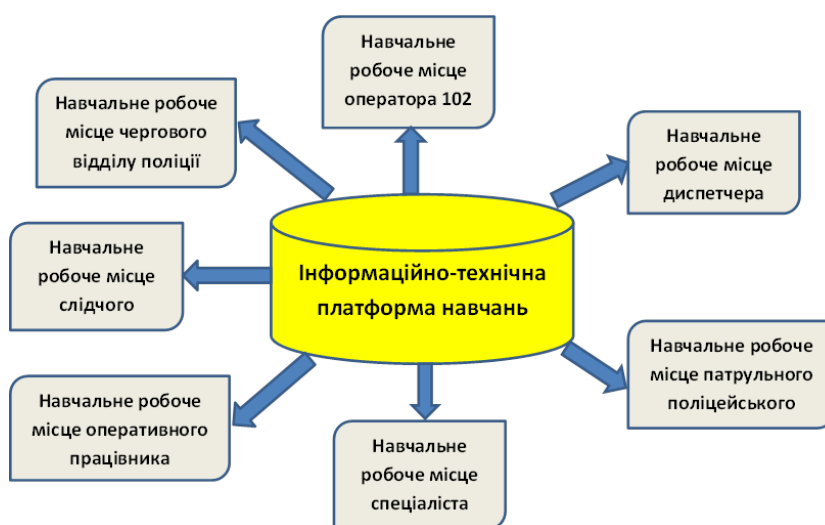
Навчальне робоче місце оператора 102

Навчальне робоче місце чергового відділу поліції

Навчальне робоче місце диспетчера

Навчальне робоче місце слідчого

Інформаційно-технічна платформа навчань

Навчальне робоче місце патрульного поліцейського

Навчальне робоче місце оперативного працівника

Навчальне робоче місце спеціаліста